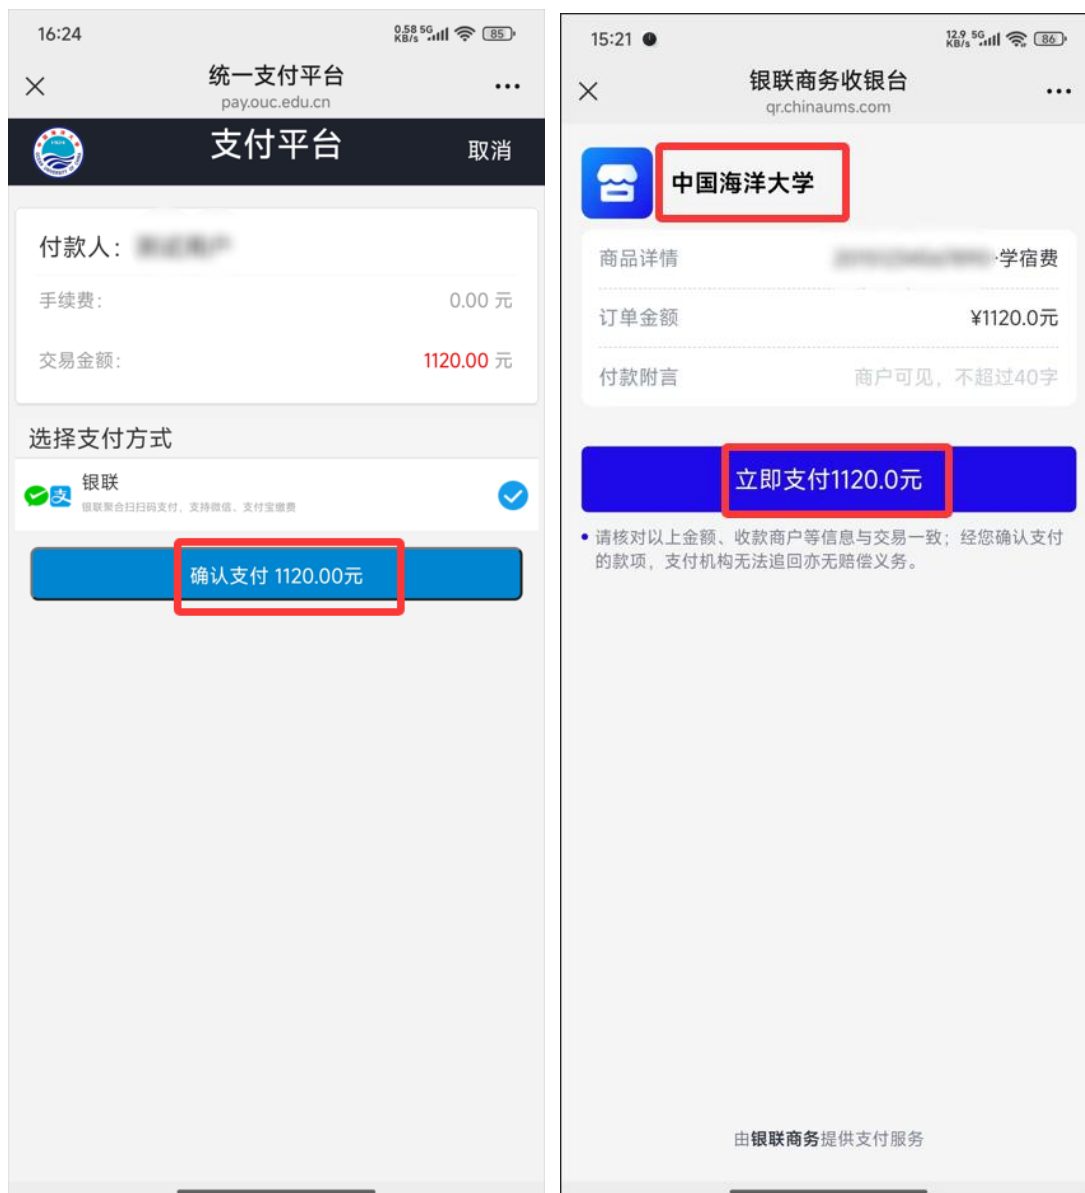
16:24
0.58 KB/s 5G 85

统一支付平台
pay.ouc.edu.cn
...

支付平台 取消

付款人： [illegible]
手续费： 0.00 元
交易金额： 1120.00 元

选择支付方式
银联
银联聚合扫码支付、支持微信、支付宝缴费

确认支付 1120.00元

15:21
12.9 KB/s 5G 86

银联商务收银台
qr.chinaums.com
...

中国海洋大学

商品详情 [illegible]-学宿费
订单金额 ¥1120.0元
付款附言 商户可见，不超过40字

立即支付1120.0元

• 请核对以上金额、收款商户等信息与交易一致；经您确认支付的款项，支付机构无法追回亦无赔偿义务。

由银联商务提供支付服务